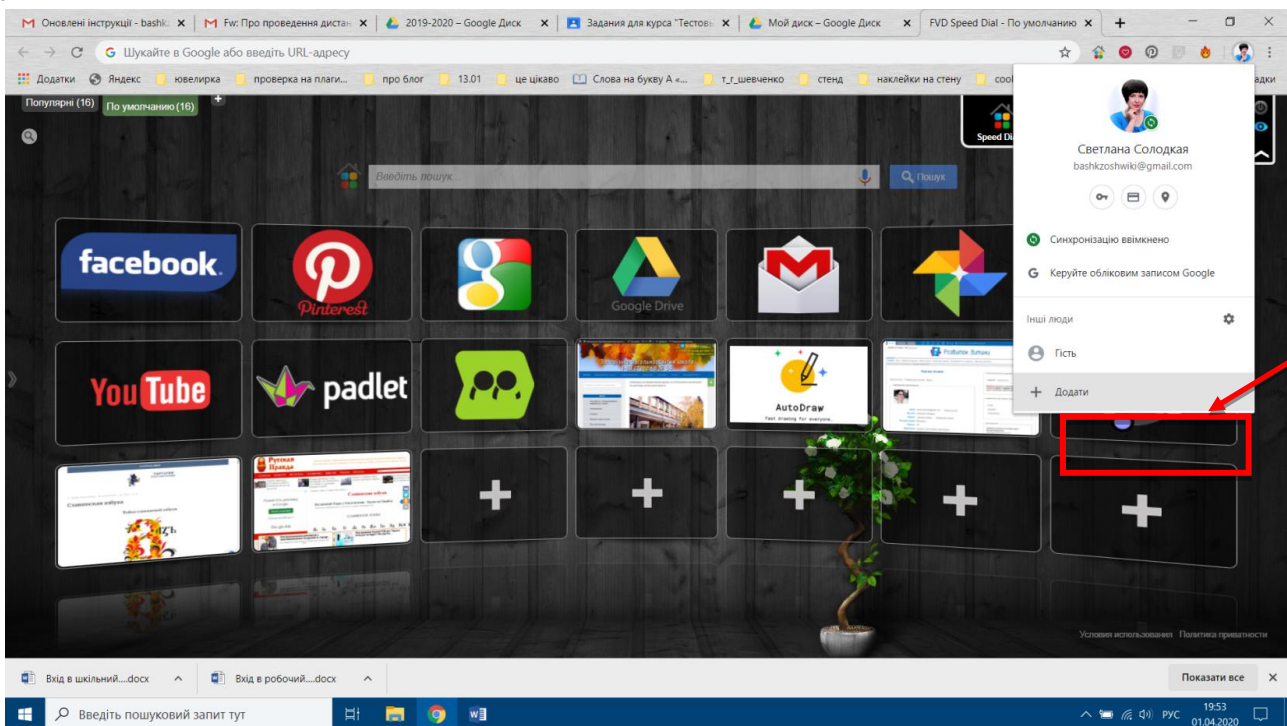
Оновлені інструкції - bashk ×
Fw: Про проведення дистан ×
2019-2020 – Google Диск ×
Задания для курса "Тестов ×
Мой диск – Google Диск ×
FVD Speed Dial - По умолчанию ×
+

Шукайте в Google або введіть URL-адресу

Додатки | Яндекс | ювелирка | проверка на плаги... | про блог | 13.01 | це цікаво | Слова на букву А «... | т_г_шевченко | стенд | наклейки на стену | coo | адки

Популярні (16) | По умолчанию (16) | +

Введіть пошук... | Пошук

facebook
Pinterest
Google Drive
YouTube
padlet
AutoDraw
Fast drawing for everyone.

Speed Dial

Светлана Солодкая
bashkzoshwiki@gmail.com

Синхронізацію ввімкнено
Керуйте обліковим записом Google
Інші люди
Гість
Додати

Условия использования | Политика приватности

Вхід в шкільний....docx
Вхід в робочий....docx
Показати все

Введіть пошуковий запит тут
РУС
19:53
01.04.2020